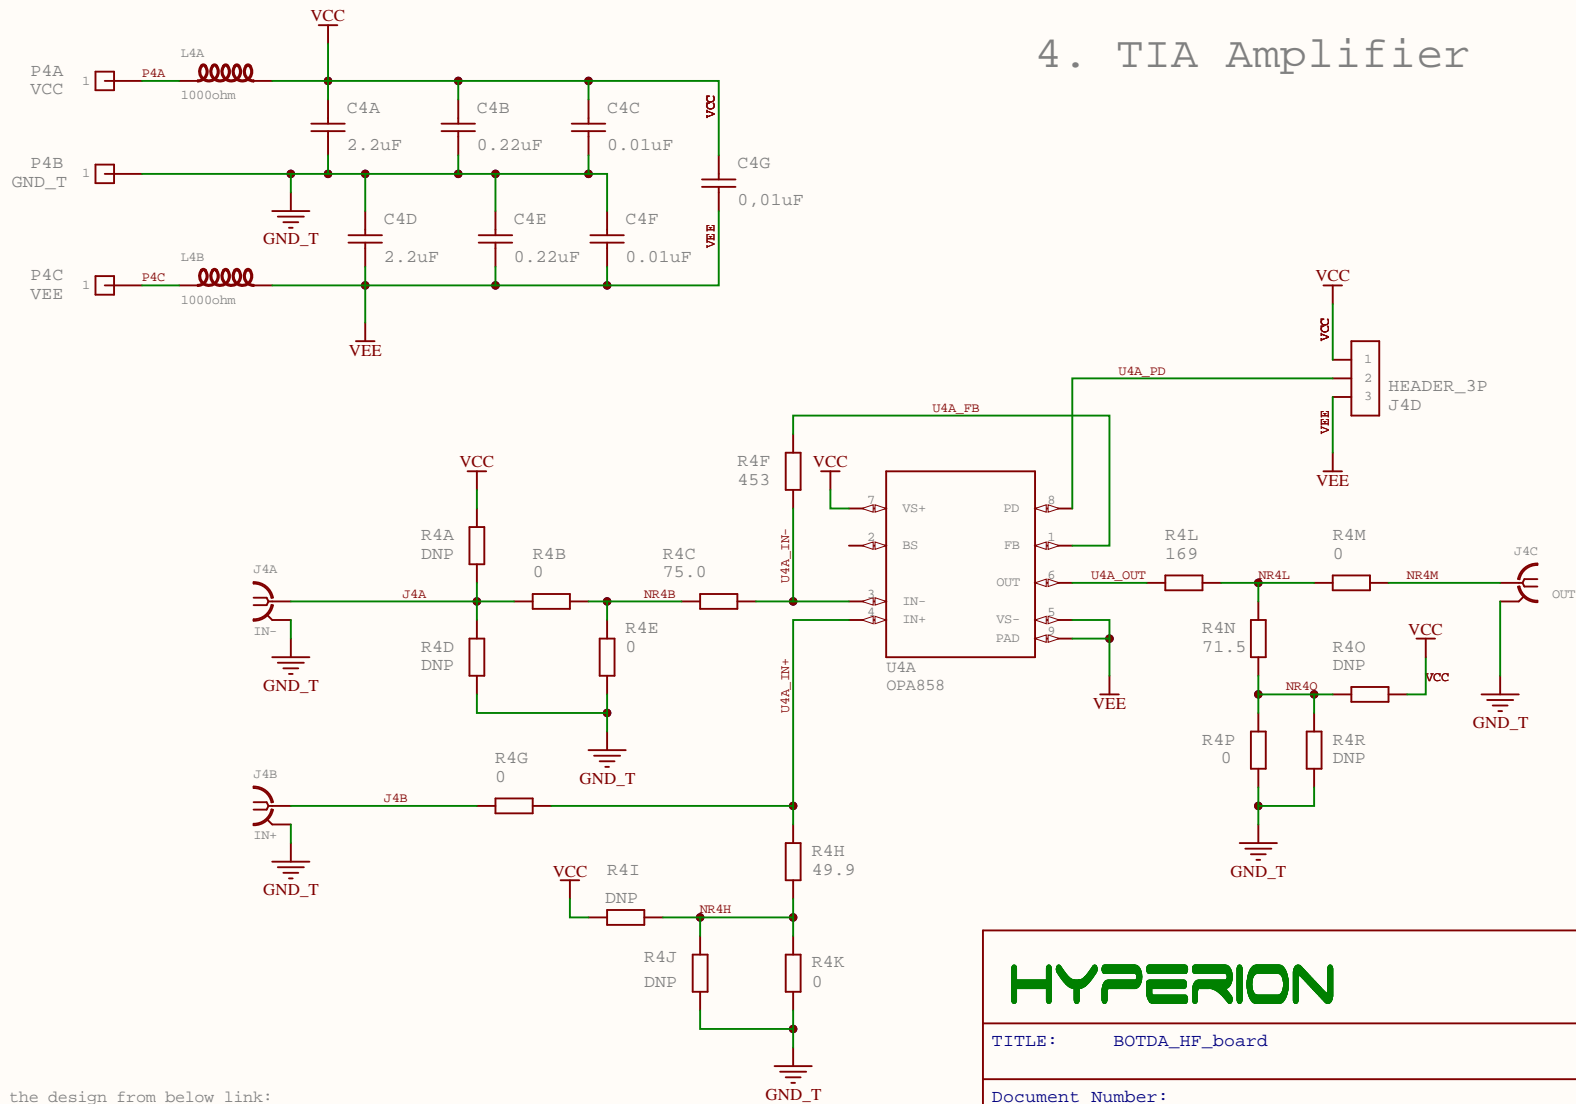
4. TIA Amplifier

VCC
P4A VCC
1
P4A
L4A
1000ohm
C4A 2.2uF
C4B 0.22uF
C4C 0.01uF
VCC
C4G 0,01uF
VEE
P4B GND_T
1
GND_T
C4D 2.2uF
C4E 0.22uF
C4F 0.01uF
P4C VEE
1
P4C
L4B
1000ohm
VEE

VCC
VCC
1
2
3
HEADER_3P
J4D
VEE
VEE
U4A_PD
U4A_FB

VCC
R4A DNP
R4B 0
R4C 75.0
R4F 453
VCC
J4A
IN-
J4A
NR4B
U4A_IN-
7 VS+
2 BS
3 IN-
4 IN+
8 PD
1 FB
6 OUT
5 VS-
9 PAD
U4A OPA858
VEE
U4A_OUT
R4L 169
NR4L
R4M 0
NR4M
J4C
OUT
GND_T
R4D DNP
R4E 0
GND_T
GND_T
R4N 71.5
R4O DNP
VCC
VCC
NR4Q
R4P 0
R4R DNP
GND_T
U4A_IN+
J4B
IN+
J4B
R4G 0
GND_T
R4H 49.9
VCC
R4I DNP
NR4H
R4J DNP
R4K 0
GND_T

HYPERION
TITLE: BOTDA_HF_board
Document Number:
the design from below link: